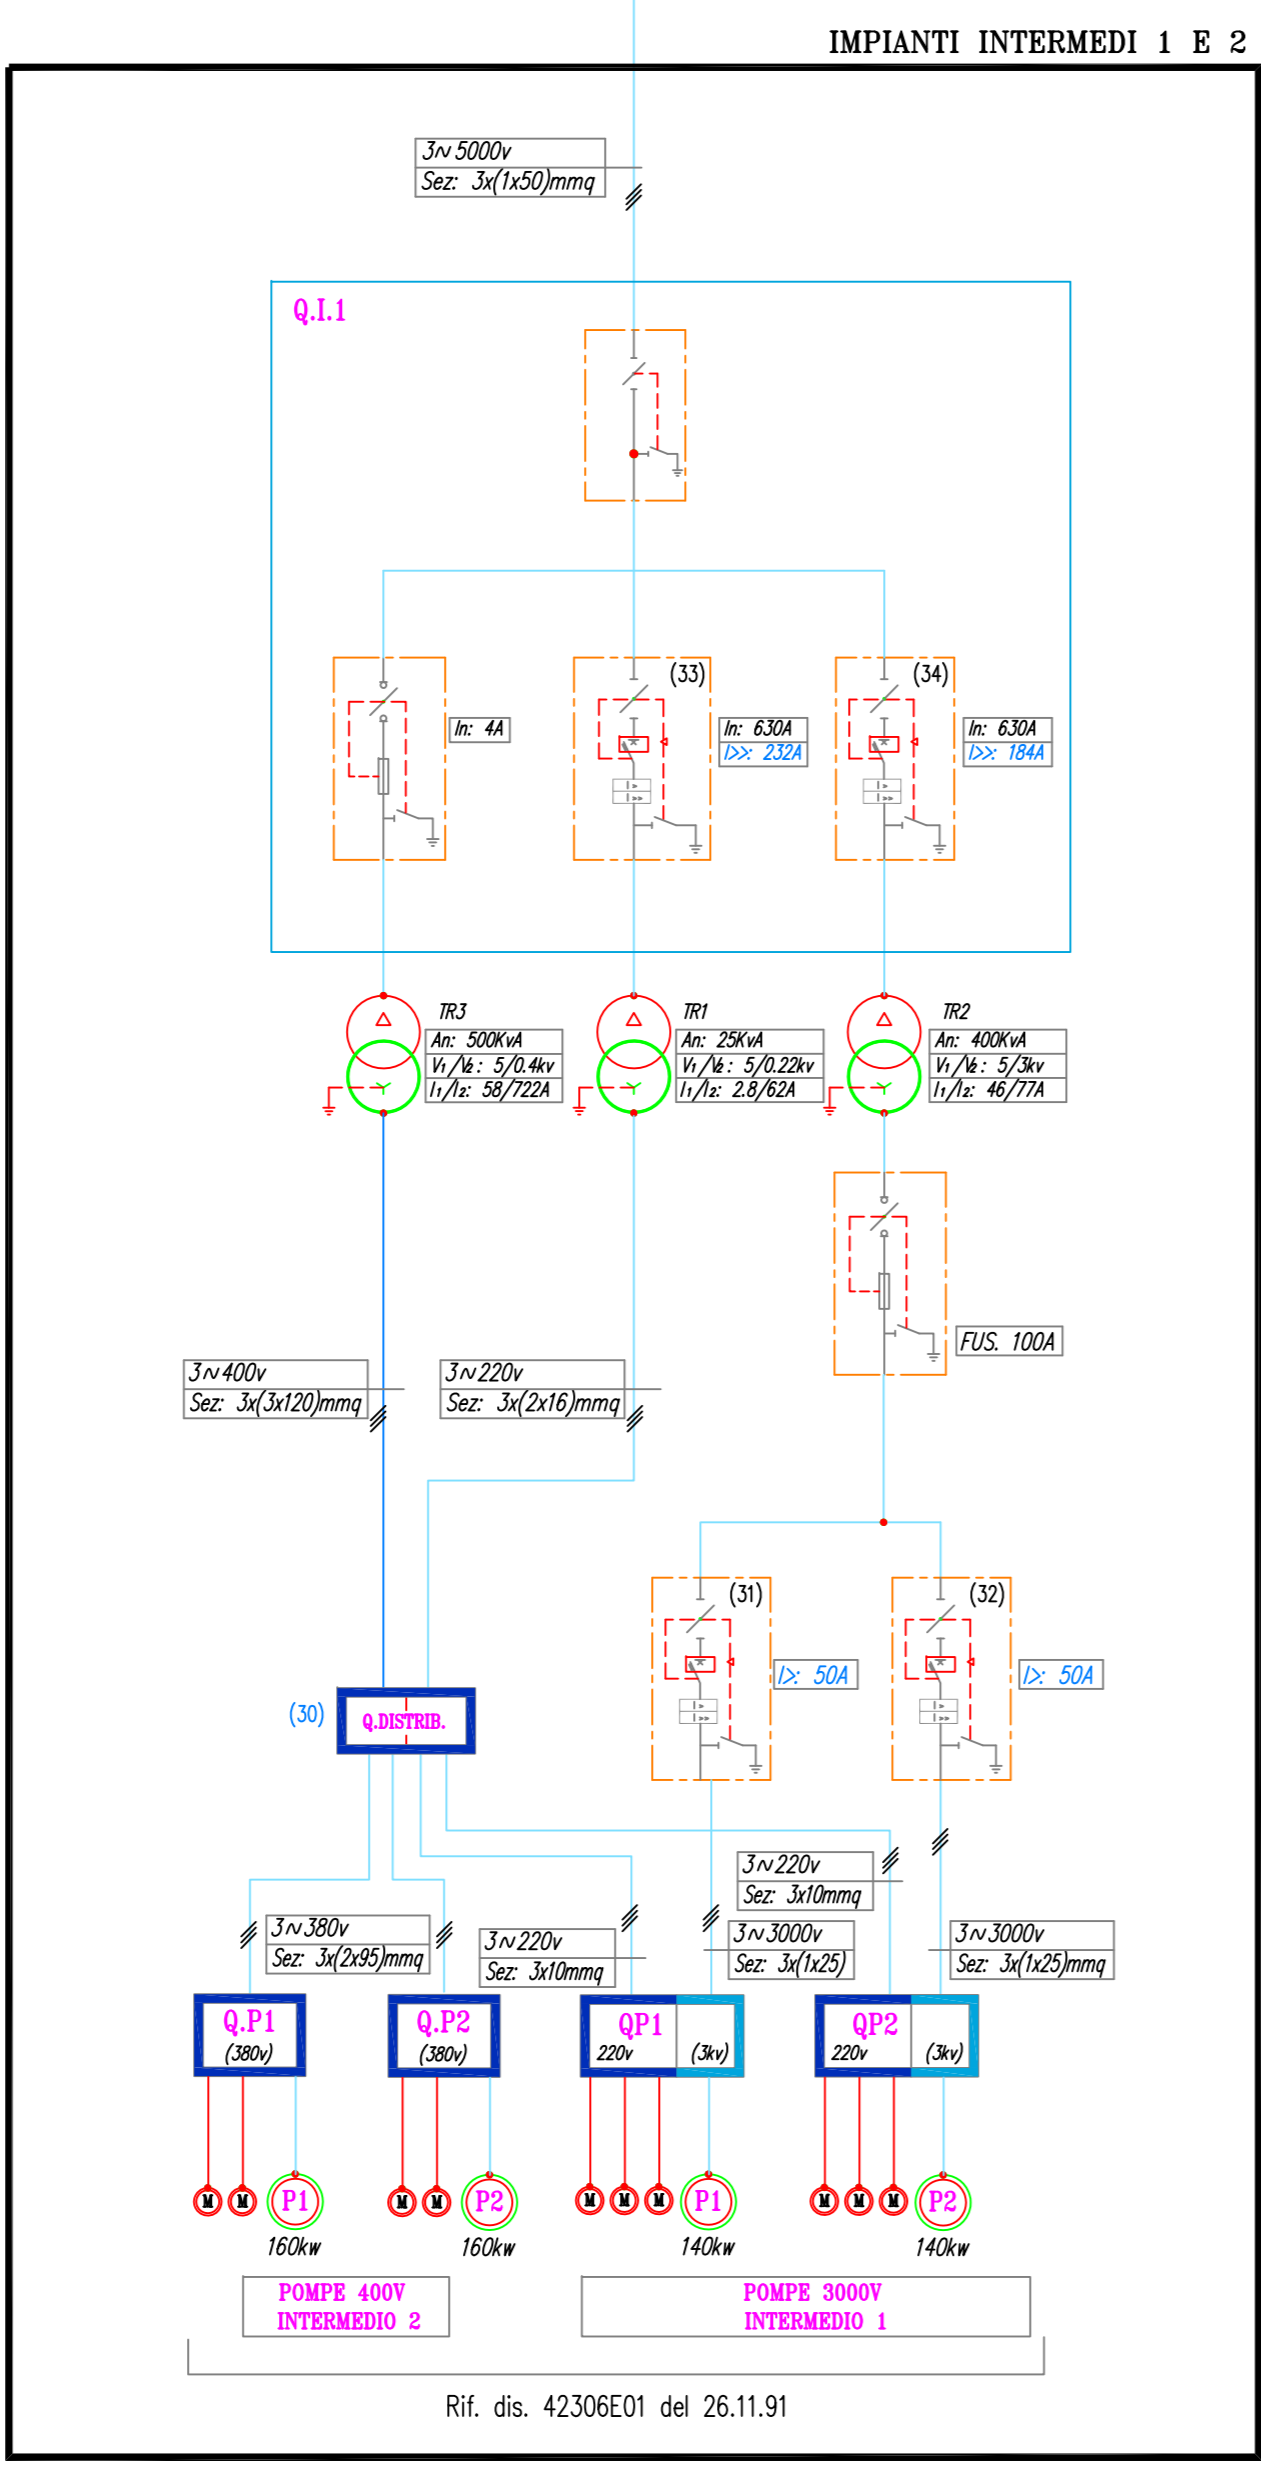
IMPIANTI INTERMEDI 1 E 2

3∾5000v
Sez: 3x(1x50)mmq

Q.I.1

(33)

(34)

In: 4A

In: 630A
I>>: 232A

In: 630A
I>>: 184A

TR3
An: 500KvA
$V_1/V_2$: 5/0.4kv
$I_1/I_2$: 58/722A

TR1
An: 25KvA
$V_1/V_2$: 5/0.22kv
$I_1/I_2$: 2.8/62A

TR2
An: 400KvA
$V_1/V_2$: 5/3kv
$I_1/I_2$: 46/77A

FUS. 100A

3∾400v
Sez: 3x(3x120)mmq

3∾220v
Sez: 3x(2x16)mmq

(31)

(32)

I>: 50A

I>: 50A

(30)

Q.DISTRIB.

3∾220v
Sez: 3x10mmq

3∾380v
Sez: 3x(2x95)mmq

3∾220v
Sez: 3x10mmq

3∾3000v
Sez: 3x(1x25)

3∾3000v
Sez: 3x(1x25)mmq

Q.P1
(380v)

Q.P2
(380v)

QP1
220v
(3kv)

QP2
220v
(3kv)

M M P1
160kw

M M P2
160kw

M M M P1
140kw

M M M P2
140kw

POMPE 400V
INTERMEDIO 2

POMPE 3000V
INTERMEDIO 1

Rif. dis. 42306E01 del 26.11.91